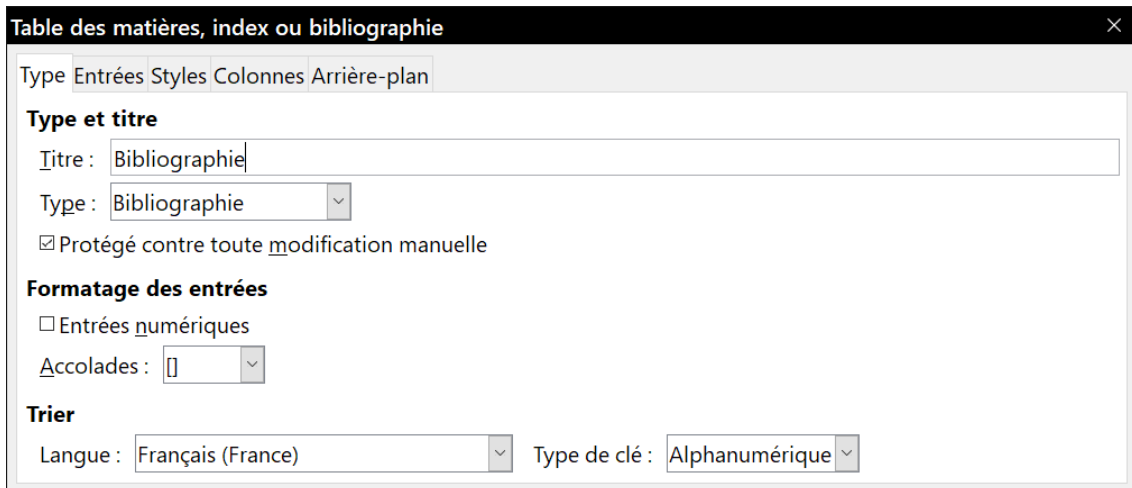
Table des matières, index ou bibliographie

Type Entrées Styles Colonnes Arrière-plan

Type et titre

Titre : Bibliographie

Type : Bibliographie

☑ Protégé contre toute modification manuelle

Formatage des entrées

☐ Entrées numériques

Accolades : []

Trier

Langue : Français (France) Type de clé : Alphanumérique